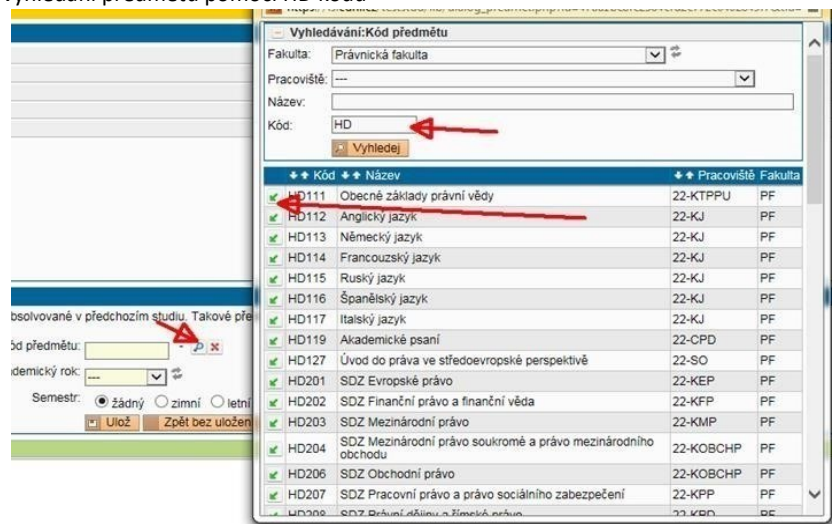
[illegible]yhledání předmětu pomocí HD kódu

Vyhledávání:Kód předmětu

Fakulta: Právnická fakulta

Pracoviště: ---

Název:

Kód: HD

Vyhledej

| Kód | Název | Pracoviště | Fakulta |
|---|---|---|---|
| HD111 | Obecné základy právní vědy | 22-KTPPU | PF |
| HD112 | Anglický jazyk | 22-KJ | PF |
| HD113 | Německý jazyk | 22-KJ | PF |
| HD114 | Francouzský jazyk | 22-KJ | PF |
| HD115 | Ruský jazyk | 22-KJ | PF |
| HD116 | Španělský jazyk | 22-KJ | PF |
| HD117 | Italský jazyk | 22-KJ | PF |
| HD119 | Akademické psaní | 22-CPD | PF |
| HD127 | Úvod do práva ve středoevropské perspektivě | 22-SO | PF |
| HD201 | SDZ Evropské právo | 22-KEP | PF |
| HD202 | SDZ Finanční právo a finanční věda | 22-KFP | PF |
| HD203 | SDZ Mezinárodní právo | 22-KMP | PF |
| HD204 | SDZ Mezinárodní právo soukromé a právo mezinárodního obchodu | 22-KOBCHP | PF |
| HD206 | SDZ Obchodní právo | 22-KOBCHP | PF |
| HD207 | SDZ Pracovní právo a právo sociálního zabezpečení | 22-KPP | PF |
| HD208 | SDZ Právní dějiny a římské právo | 22-KPD | PF |

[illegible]bsolvované v předchozím studiu. Takové pře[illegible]

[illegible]ód předmětu:

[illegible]demický rok: ---

Semestr: žádný zimní letní

Ulož Zpět bez uložen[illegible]